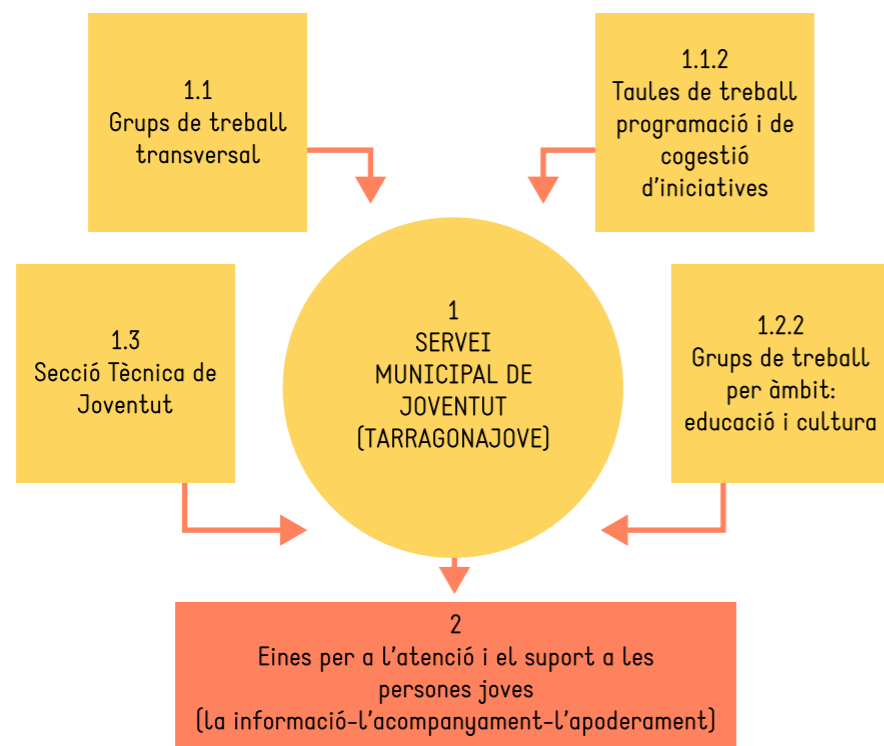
1.1
Grups de treball transversal

1.1.2
Taules de treball programació i de cogestió d'iniciatives

1.3
Secció Tècnica de Joventut

1
SERVEI MUNICIPAL DE JOVENTUT (TARRAGONAJOVE)

1.2.2
Grups de treball per àmbit: educació i cultura

2
Eines per a l'atenció i el suport a les persones joves
(la informació-l'acompanyament-l'apoderament)